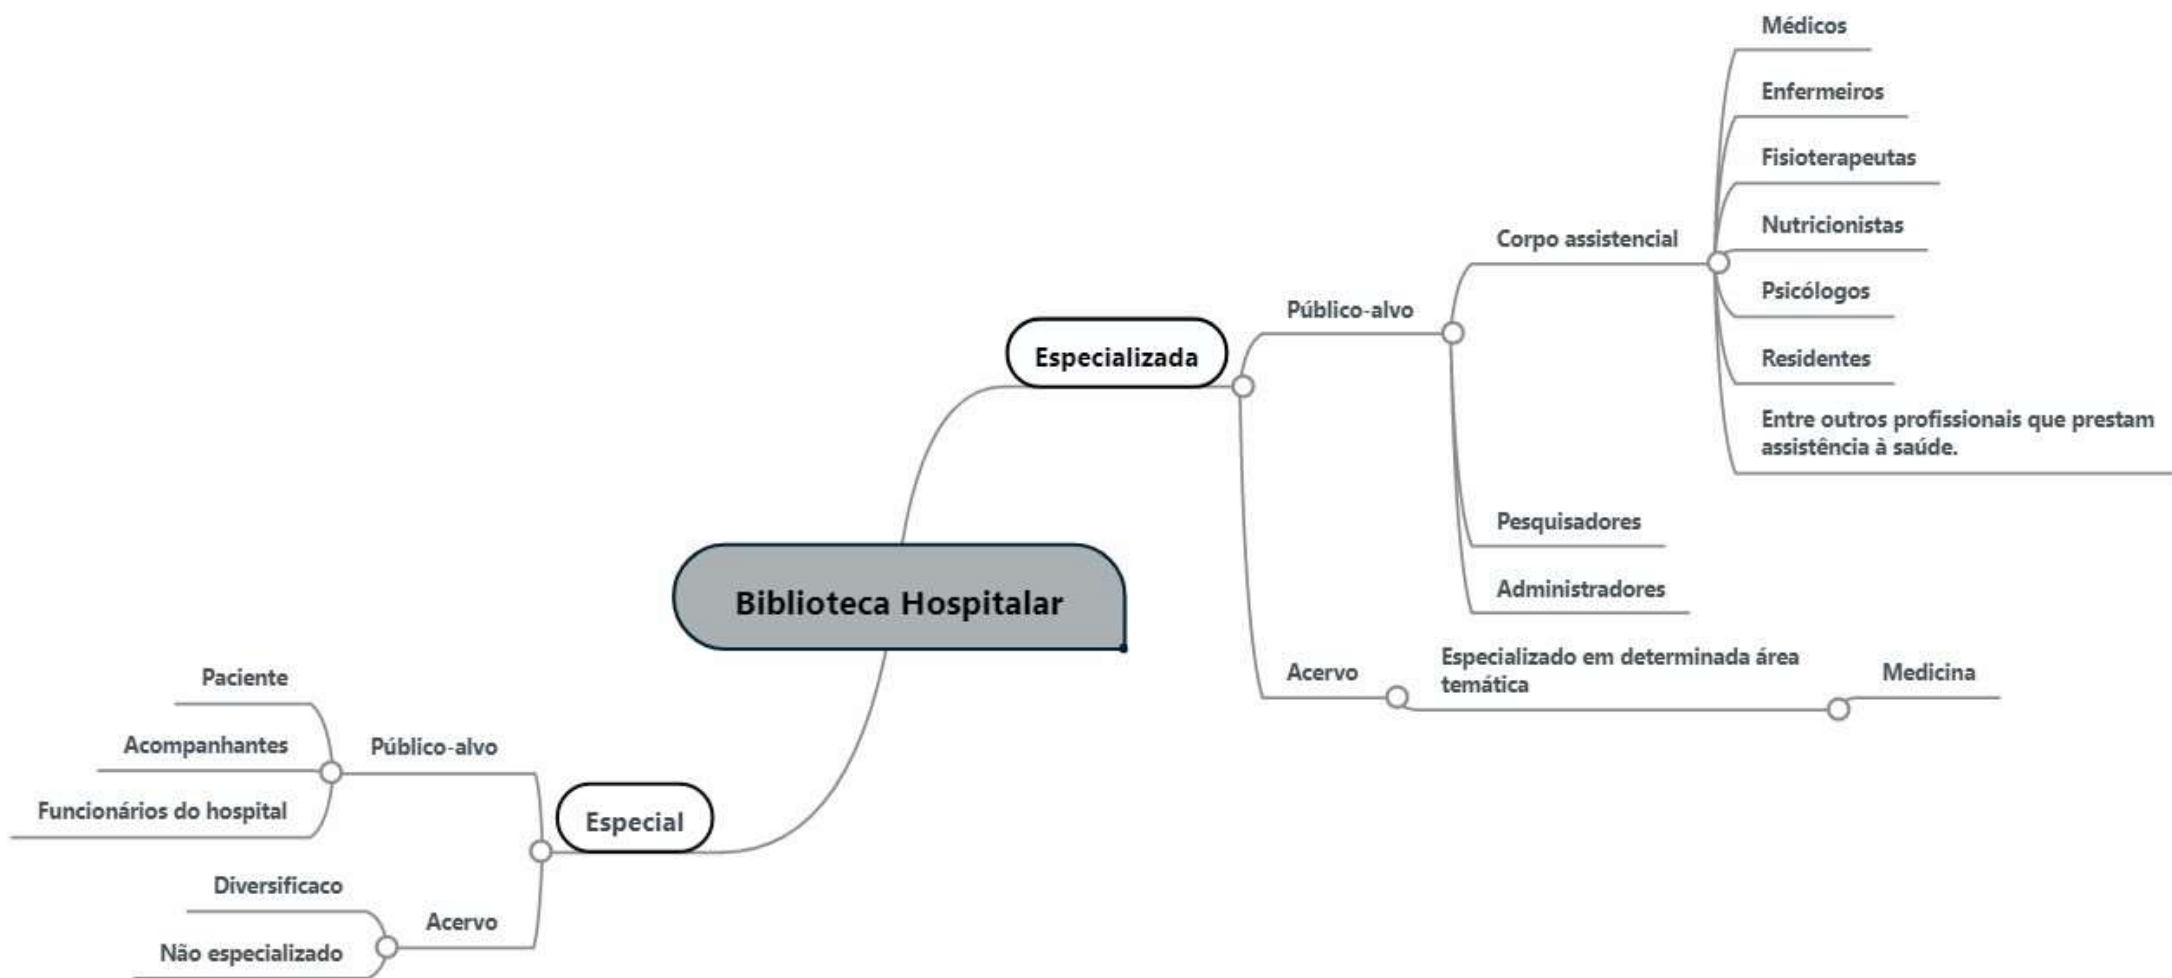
Biblioteca Hospitalar

Especializada

Público-alvo

Corpo assistencial

Médicos

Enfermeiros

Fisioterapeutas

Nutricionistas

Psicólogos

Residentes

Entre outros profissionais que prestam assistência à saúde.

Pesquisadores

Administradores

Acervo

Especializado em determinada área temática

Medicina

Especial

Público-alvo

Paciente

Acompanhantes

Funcionários do hospital

Acervo

Diversificaco

Não especializado